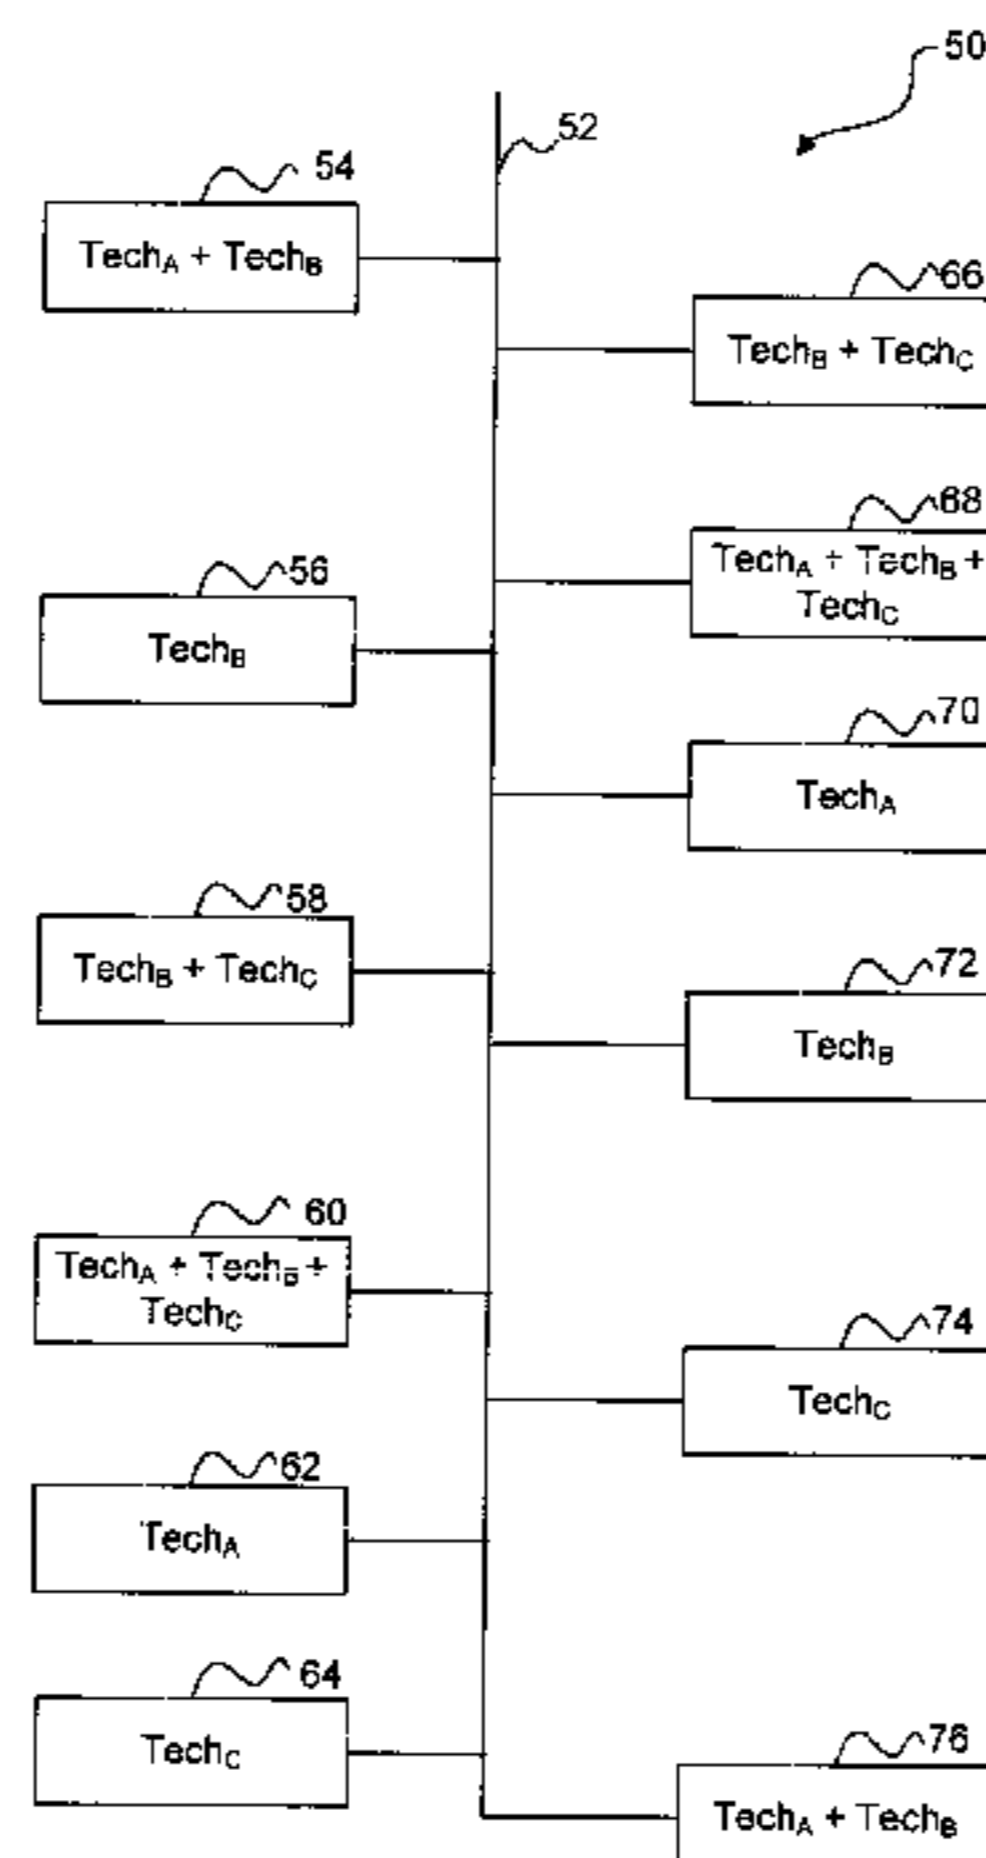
50

52

54
$Tech_A$ + $Tech_B$

66
$Tech_B$ + $Tech_C$

68
$Tech_A$ + $Tech_B$ + $Tech_C$

56
$Tech_B$

70
$Tech_A$

58
$Tech_B$ + $Tech_C$

72
$Tech_B$

60
$Tech_A$ + $Tech_B$ + $Tech_C$

74
$Tech_C$

62
$Tech_A$

64
$Tech_C$

76
$Tech_A$ + $Tech_B$